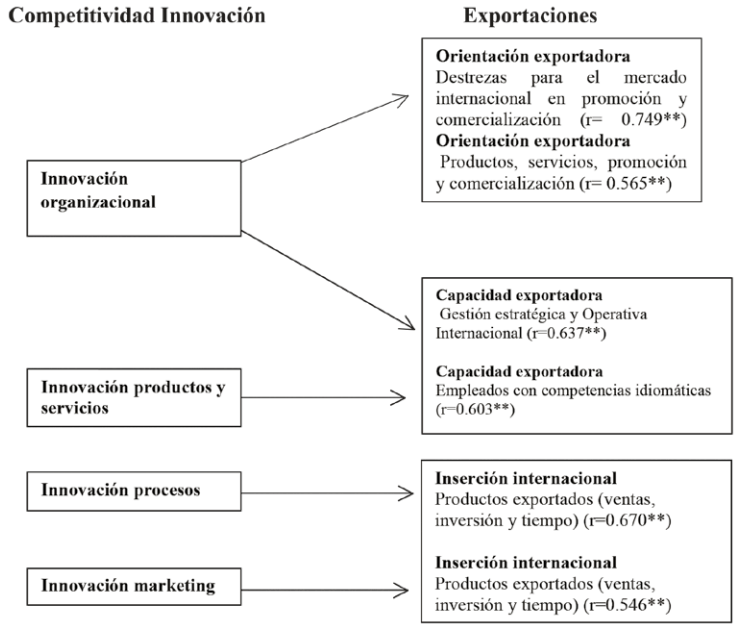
Competitividad Innovación

Exportaciones

Innovación organizacional

Orientación exportadora
Destrezas para el mercado internacional en promoción y comercialización (r= 0.749**)
Orientación exportadora
Productos, servicios, promoción y comercialización (r= 0.565**)

Capacidad exportadora
Gestión estratégica y Operativa Internacional (r=0.637**)

Innovación productos y servicios

Capacidad exportadora
Empleados con competencias idiomáticas (r=0.603**)

Innovación procesos

Inserción internacional
Productos exportados (ventas, inversión y tiempo) (r=0.670**)

Innovación marketing

Inserción internacional
Productos exportados (ventas, inversión y tiempo) (r=0.546**)